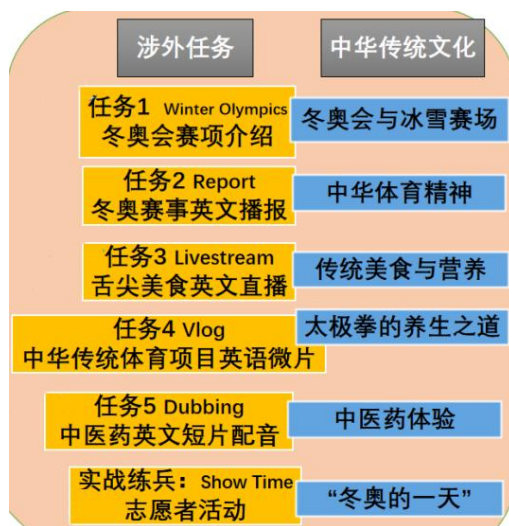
涉外任务

中华传统文化

任务1 Winter Olympics
冬奥会赛项介绍

冬奥会与冰雪赛场

任务2 Report
冬奥赛事英文播报

中华体育精神

任务3 Livestream
舌尖美食英文直播

传统美食与营养

任务4 Vlog
中华传统体育项目英语微片

太极拳的养生之道

任务5 Dubbing
中医药英文短片配音

中医药体验

实战练兵：Show Time
志愿者活动

“冬奥的一天”